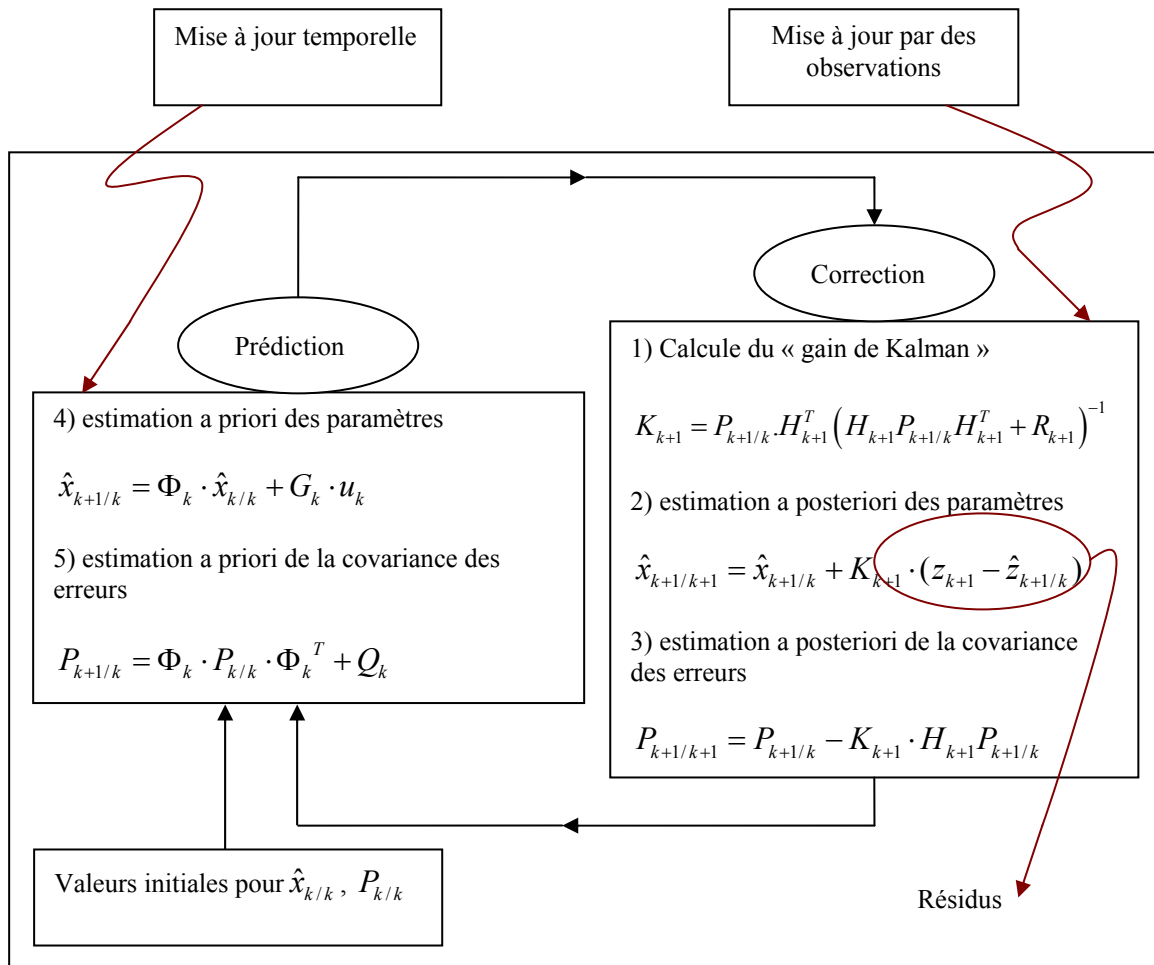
Mise à jour temporelle

Mise à jour par des observations

Correction

Prédiction

1) Calcule du « gain de Kalman »

$K_{k+1} = P_{k+1/k}.H_{k+1}^{T}\left(H_{k+1}P_{k+1/k}H_{k+1}^{T} + R_{k+1}\right)^{-1}$

2) estimation a posteriori des paramètres

$\hat{x}_{k+1/k+1} = \hat{x}_{k+1/k} + K_{k+1} \cdot (z_{k+1} - \hat{z}_{k+1/k})$

3) estimation a posteriori de la covariance des erreurs

$P_{k+1/k+1} = P_{k+1/k} - K_{k+1} \cdot H_{k+1}P_{k+1/k}$

4) estimation a priori des paramètres

$\hat{x}_{k+1/k} = \Phi_k \cdot \hat{x}_{k/k} + G_k \cdot u_k$

5) estimation a priori de la covariance des erreurs

$P_{k+1/k} = \Phi_k \cdot P_{k/k} \cdot \Phi_k{}^{T} + Q_k$

Valeurs initiales pour $\hat{x}_{k/k}$, $P_{k/k}$

Résidus